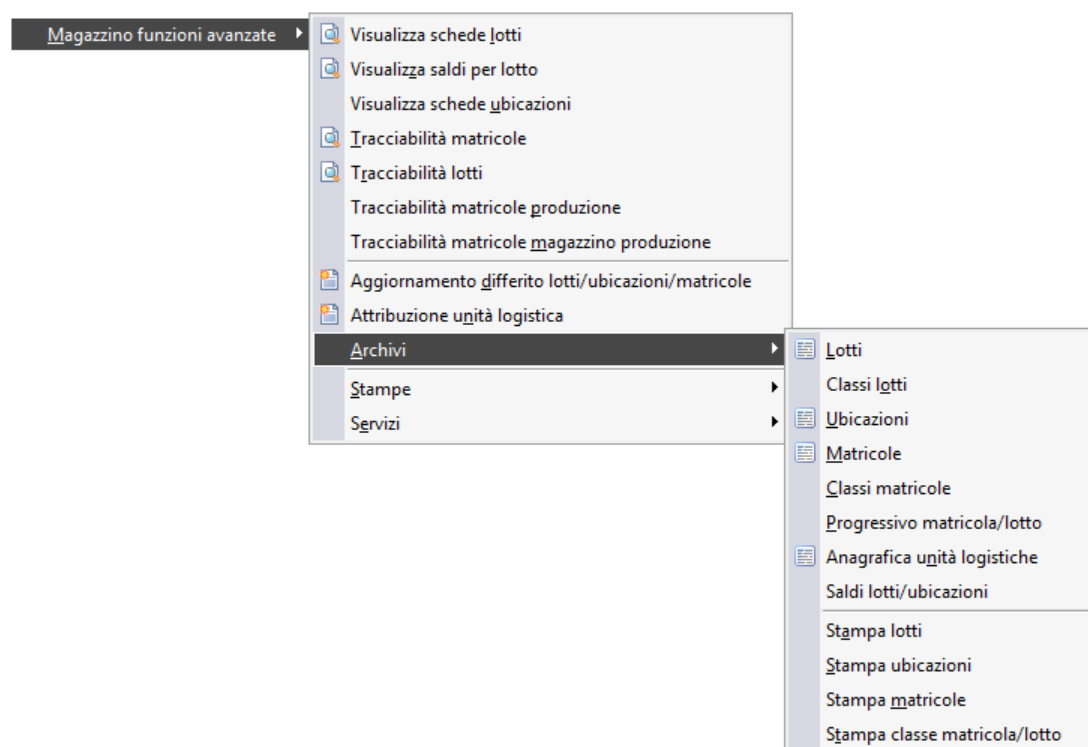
Magazzino funzioni avanzate

Visualizza schede lotti
Visualizza saldi per lotto
Visualizza schede ubicazioni
Tracciabilità matricole
Tracciabilità lotti
Tracciabilità matricole produzione
Tracciabilità matricole magazzino produzione
Aggiornamento differito lotti/ubicazioni/matricole
Attribuzione unità logistica
Archivi
Stampe
Servizi

Lotti
Classi lotti
Ubicazioni
Matricole
Classi matricole
Progressivo matricola/lotto
Anagrafica unità logistiche
Saldi lotti/ubicazioni
Stampa lotti
Stampa ubicazioni
Stampa matricole
Stampa classe matricola/lotto